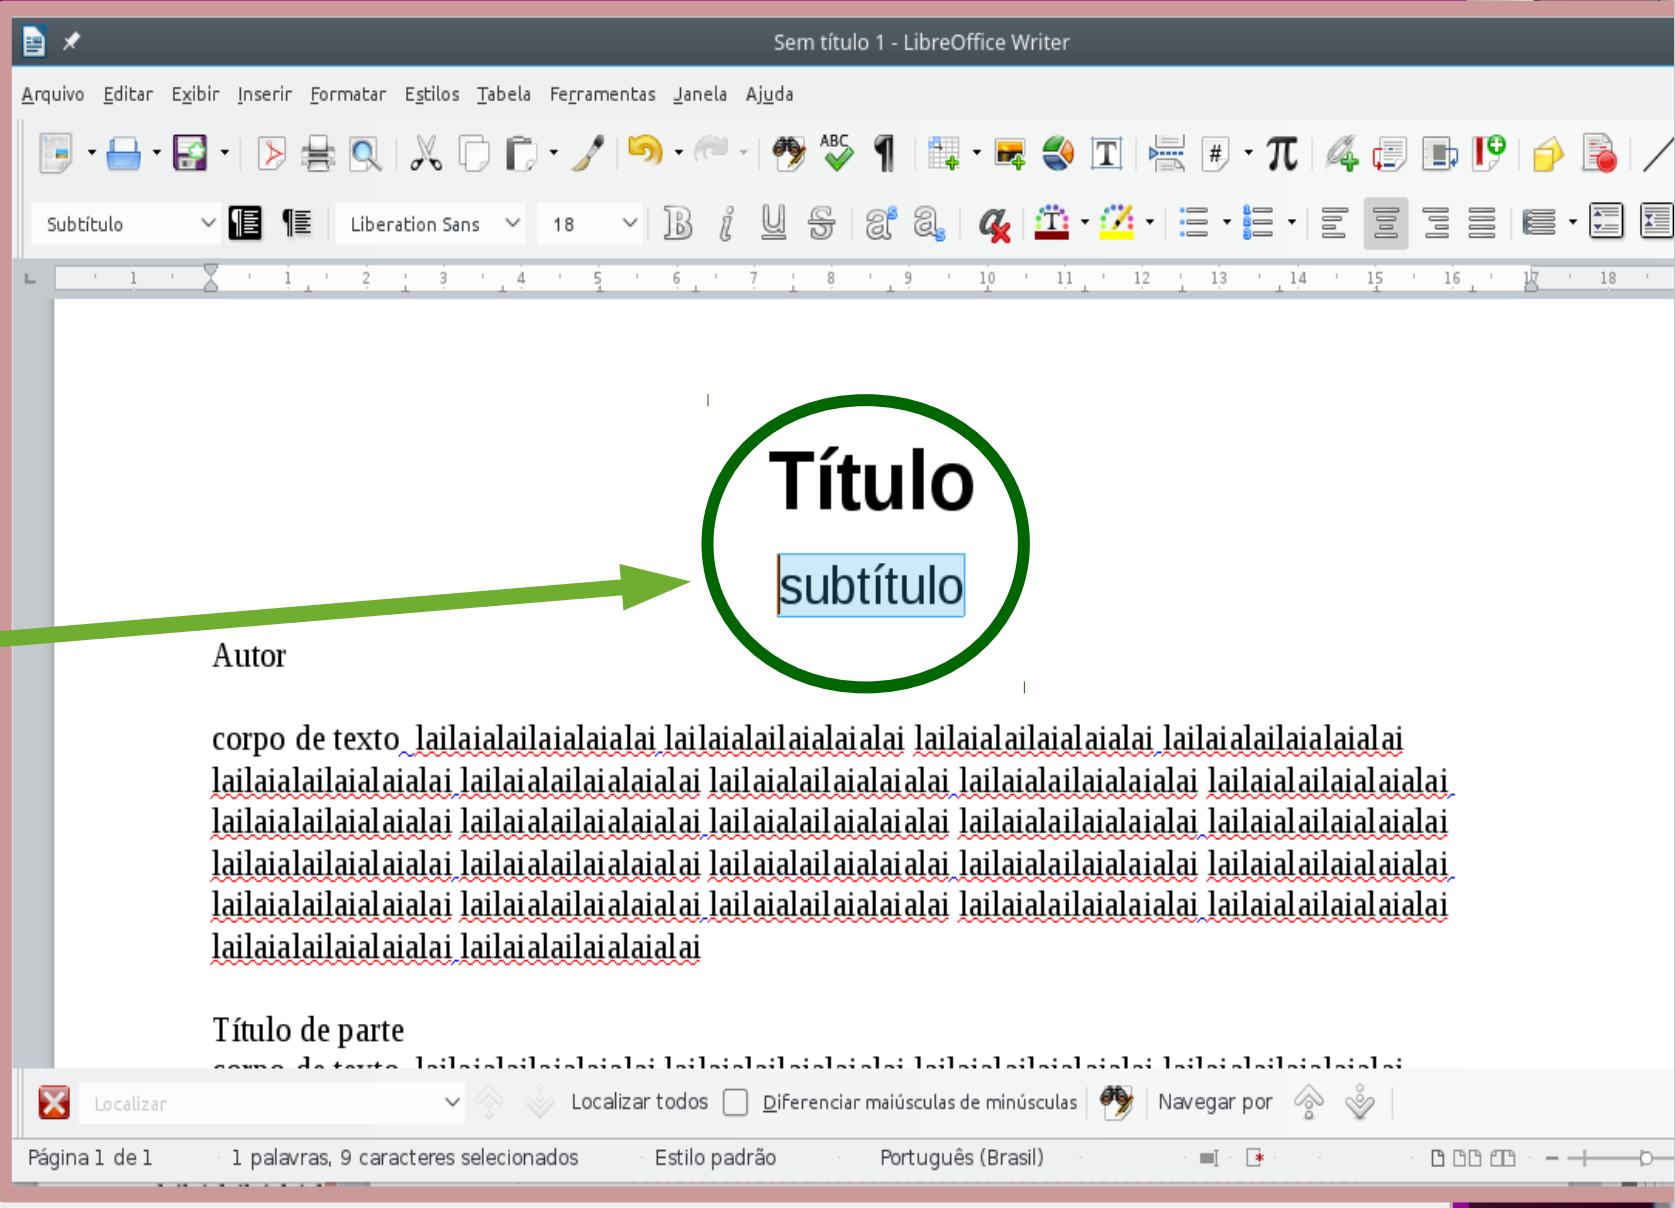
Sem título 1 - LibreOffice Writer

Arquivo Editar Exibir Inserir Formatar Estilos Tabela Ferramentas Janela Ajuda

Subtítulo Liberation Sans 18

1 1 2 3 4 5 6 7 8 9 10 11 12 13 14 15 16 17 18

Título

subtítulo

Autor

corpo de texto lailaialailaialaialai lailaialailaialaialai lailaialailaialaialai lailaialailaialaialai lailaialailaialaialai lailaialailaialaialai lailaialailaialaialai lailaialailaialaialai lailaialailaialaialai lailaialailaialaialai lailaialailaialaialai lailaialailaialaialai lailaialailaialaialai lailaialailaialaialai lailaialailaialaialai lailaialailaialaialai lailaialailaialaialai lailaialailaialaialai lailaialailaialaialai lailaialailaialaialai lailaialailaialaialai lailaialailaialaialai lailaialailaialaialai lailaialailaialaialai lailaialailaialaialai lailaialailaialaialai lailaialailaialaialai

Título de parte

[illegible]

Localizar Localizar todos Diferenciar maiúsculas de minúsculas Navegar por

Página 1 de 1 1 palavras, 9 caracteres selecionados Estilo padrão Português (Brasil)